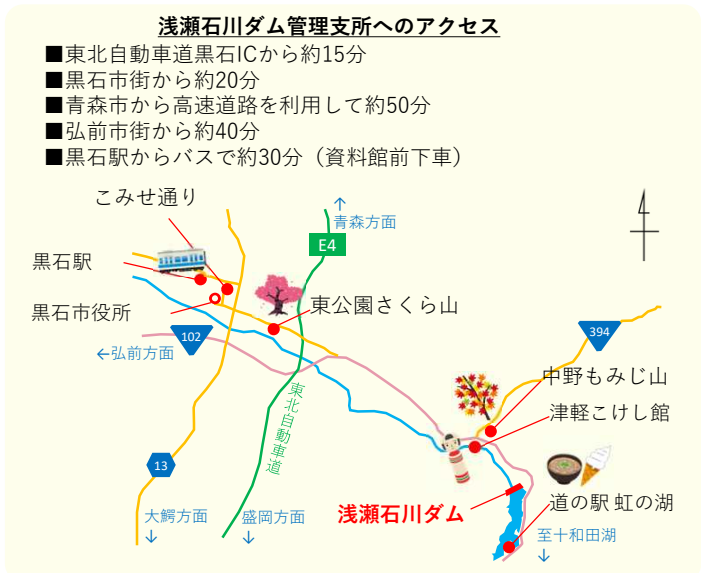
浅瀬石川ダム管理支所へのアクセス

■東北自動車道黒石ICから約15分
■黒石市街から約20分
■青森市から高速道路を利用して約50分
■弘前市街から約40分
■黒石駅からバスで約30分（資料館前下車）

こみせ通り

↑
青森方面

E4

黒石駅

黒石市役所

東公園さくら山

102

394

←弘前方面

東北自動車道

中野もみじ山

津軽こけし館

13

道の駅 虹の湖

浅瀬石川ダム

大鰐方面
↓

盛岡方面
↓

至十和田湖
↓